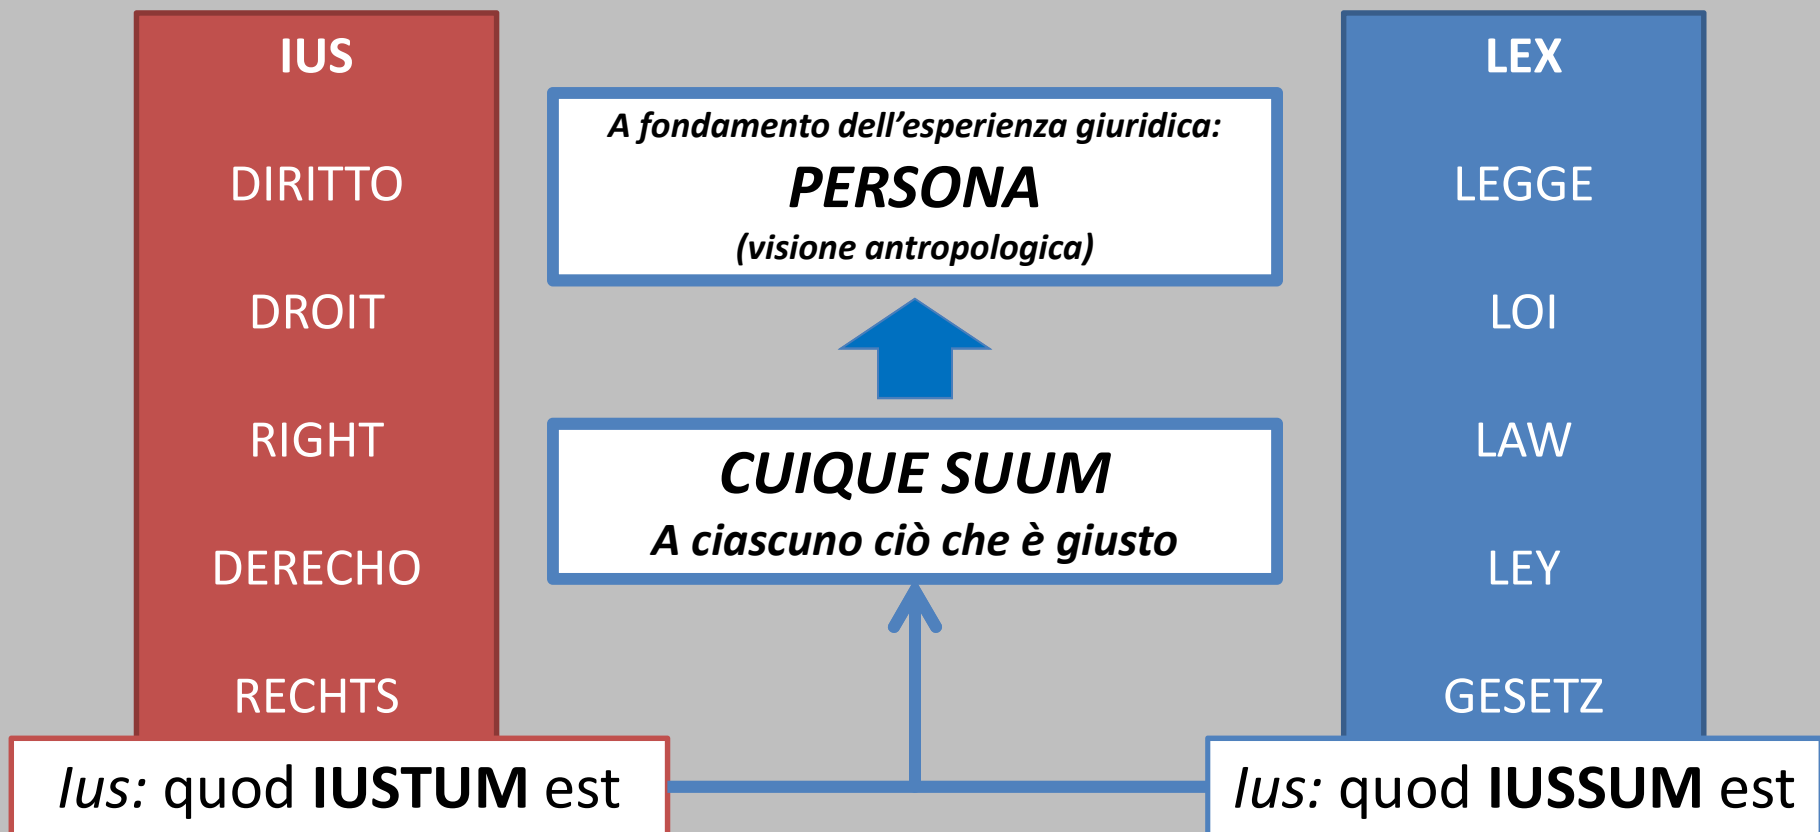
IUS

DIRITTO

DROIT

RIGHT

DERECHO

RECHTS

A fondamento dell’esperienza giuridica:
PERSONA
(visione antropologica)

CUIQUE SUUM
A ciascuno ciò che è giusto

LEX

LEGGE

LOI

LAW

LEY

GESETZ

Ius: quod IUSTUM est

Ius: quod IUSSUM est